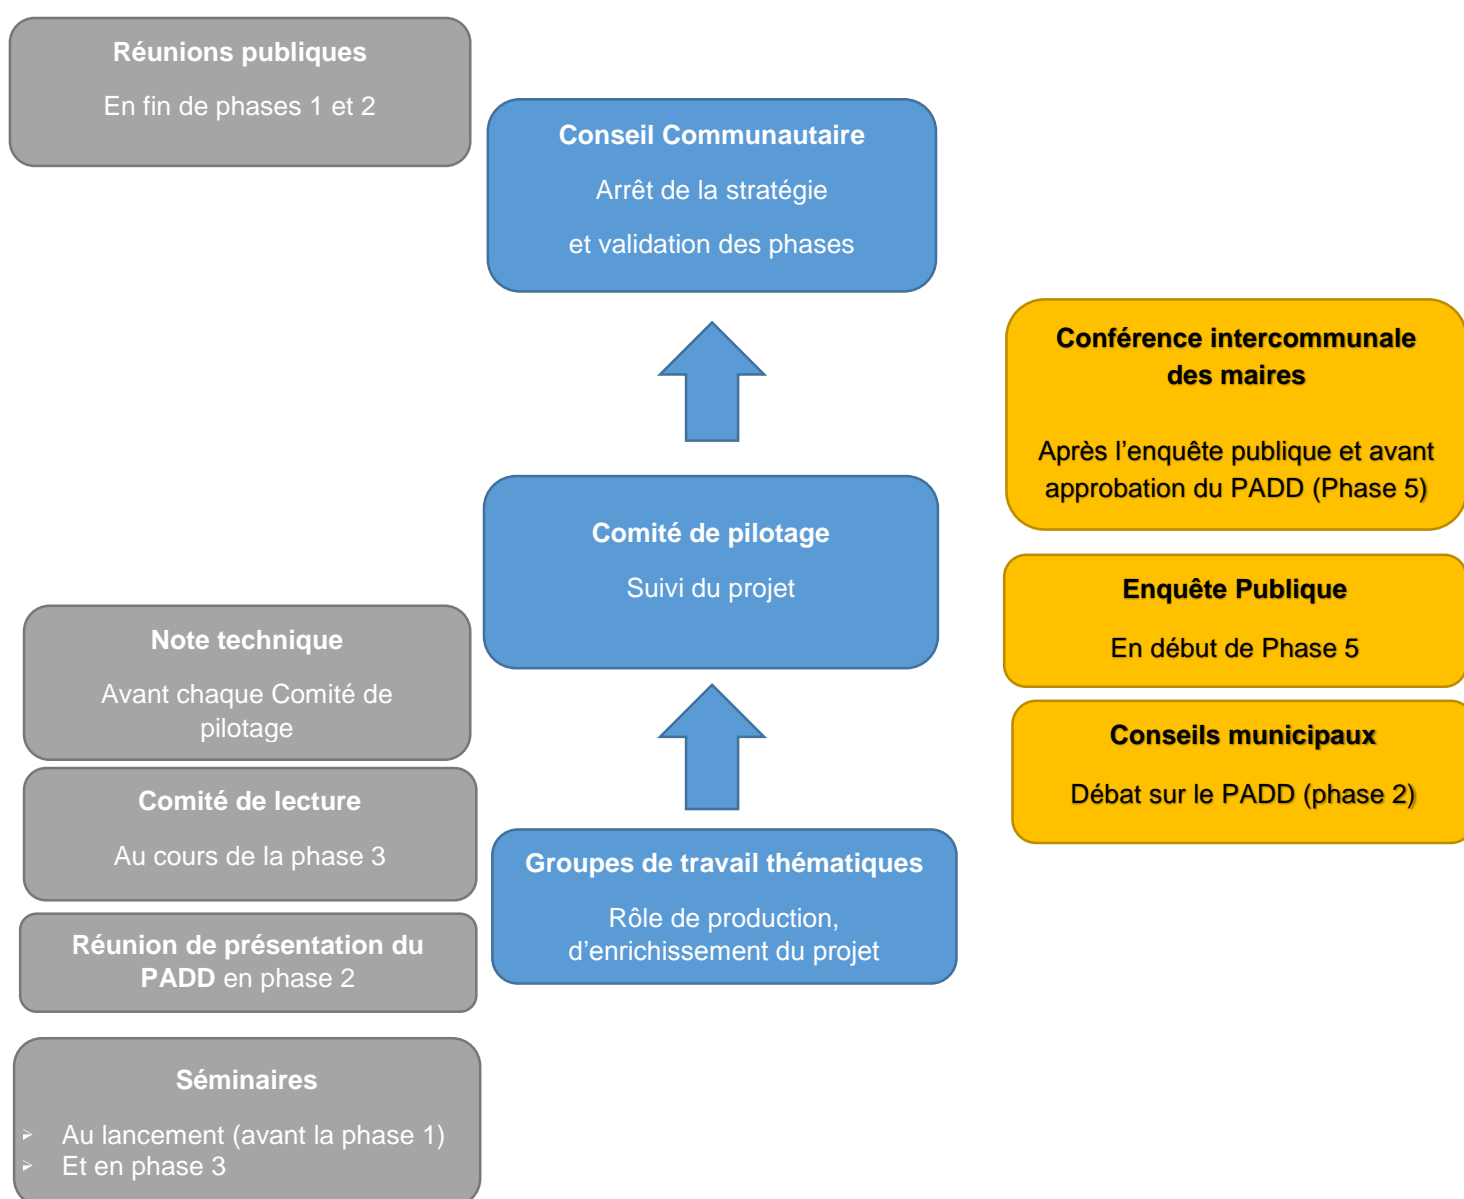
Réunions publiques

En fin de phases 1 et 2

Conseil Communautaire

Arrêt de la stratégie

et validation des phases

Conférence intercommunale des maires

Après l'enquête publique et avant approbation du PADD (Phase 5)

Comité de pilotage

Suivi du projet

Enquête Publique

En début de Phase 5

Note technique

Avant chaque Comité de pilotage

Conseils municipaux

Débat sur le PADD (phase 2)

Comité de lecture

Au cours de la phase 3

Groupes de travail thématiques

Rôle de production, d'enrichissement du projet

Réunion de présentation du PADD en phase 2

Séminaires

- Au lancement (avant la phase 1)
- Et en phase 3